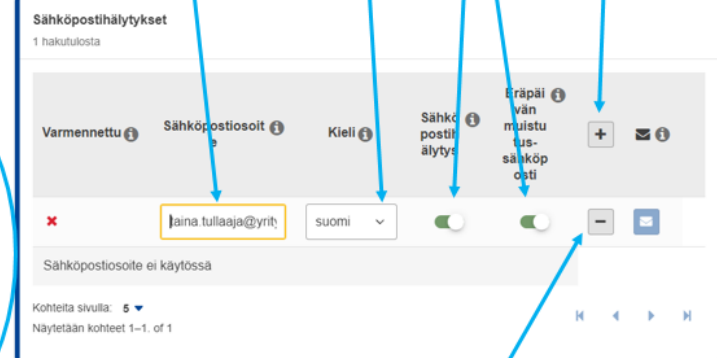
Sähköpostihälytykset
1 hakutulosta

| Varmennettu | Sähköpostiosoite | Kieli | Sähköpostihälytys | Eräpäivän muistutussähköposti | + | |
|---|---|---|---|---|---|---|
| ✖ | laina tullaaja@yrity | suomi | | | − | |

Sähköpostiosoite ei käytössä

Kohteita sivulla: 5
Näytetään kohteet 1–1. of 1